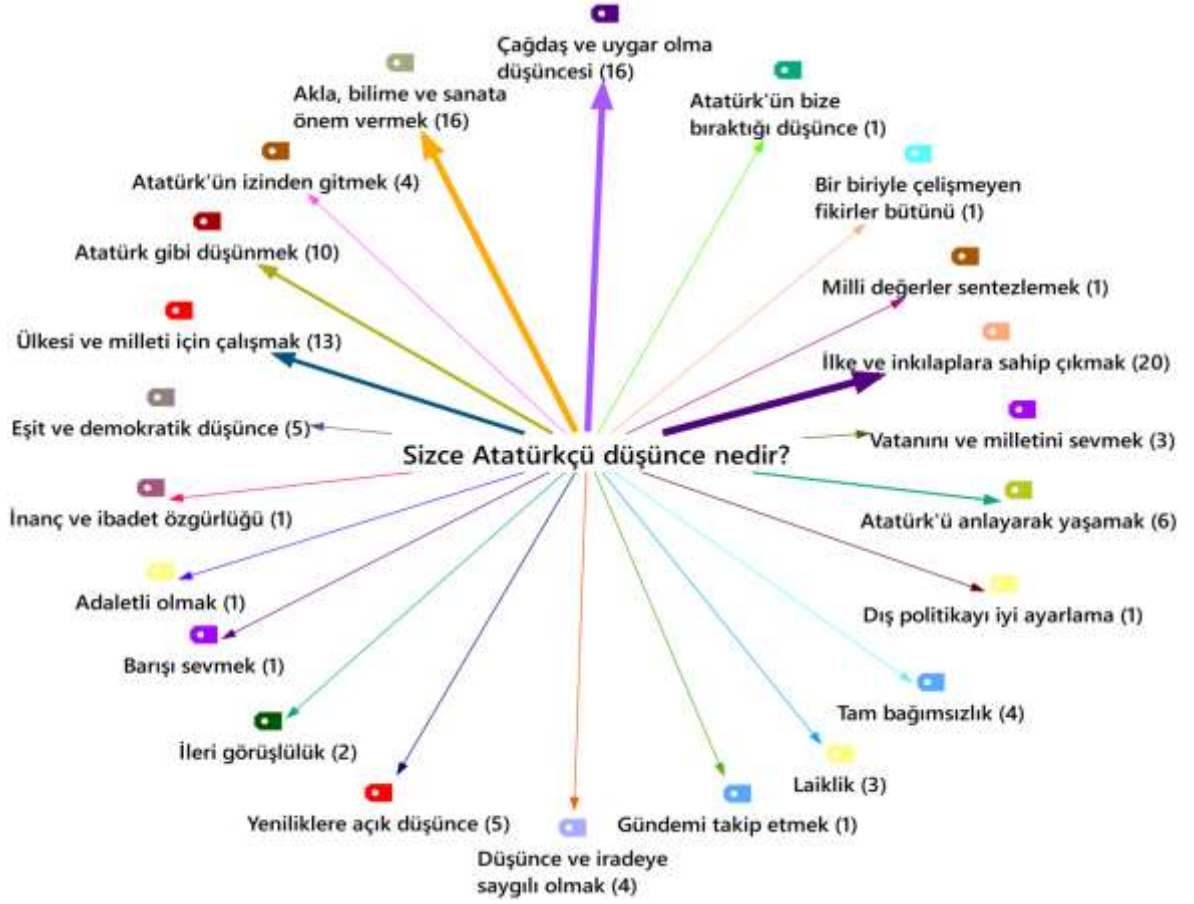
Sizce Atatürkçü düşünce nedir?

Çağdaş ve uygar olma düşüncesi (16)

Atatürk'ün bize bıraktığı düşünce (1)

Bir biriyle çelişmeyen fikirler bütünü (1)

Milli değerler sentezlemek (1)

İlke ve inkılaplara sahip çıkmak (20)

Vatanını ve milletini sevmek (3)

Atatürk'ü anlayarak yaşamak (6)

Dış politikayı iyi ayarlama (1)

Tam bağımsızlık (4)

Laiklik (3)

Gündemi takip etmek (1)

Düşünce ve iradeye saygılı olmak (4)

Yeniliklere açık düşünce (5)

İleri görüşlülük (2)

Barışı sevmek (1)

Adaletli olmak (1)

İnanç ve ibadet özgürlüğü (1)

Eşit ve demokratik düşünce (5)

Ülkesi ve milleti için çalışmak (13)

Atatürk gibi düşünmek (10)

Atatürk'ün izinden gitmek (4)

Akla, bilime ve sanata önem vermek (16)